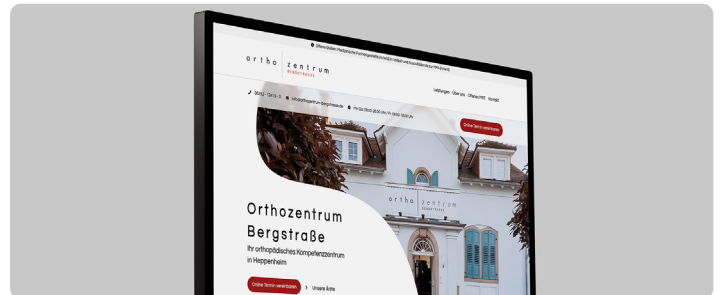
ortho zentrum BERGSTRASSE

Leistungen Über uns Offene MFE Kontakt

Online-Termin vereinbaren

Orthozentrum Bergstraße

Ihr orthopädisches Kompetenzzentrum in Heppenheim

Online-Termin vereinbaren

Unsere Ärzte

ortho zentrum